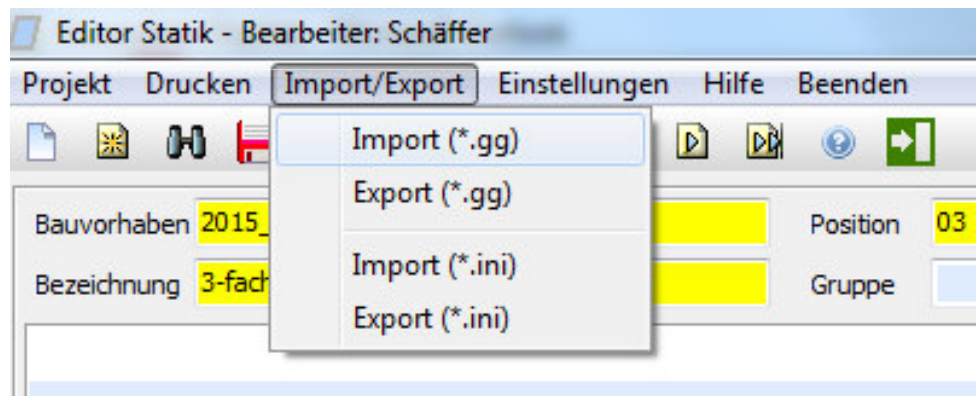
Editor Statik - Bearbeiter: Schäffer

Projekt Drucken Import/Export Einstellungen Hilfe Beenden

Import (*.gg)
Export (*.gg)
Import (*.ini)
Export (*.ini)

Bauvorhaben 2015_
Position 03
Bezeichnung 3-fach
Gruppe